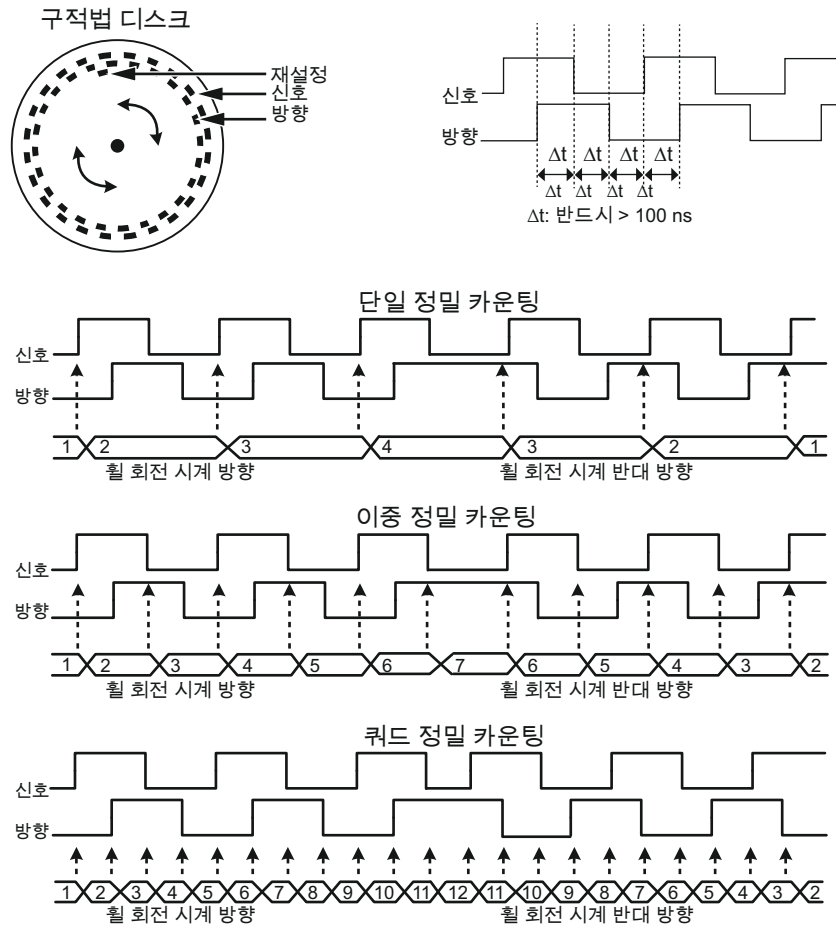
구적법 디스크

재설정
신호
방향

신호
방향
Δt Δt Δt Δt
Δt Δt Δt Δt
Δt: 반드시 > 100 ns

단일 정밀 카운팅
신호
방향
1 2 3 4 3 2 1
휠 회전 시계 방향
휠 회전 시계 반대 방향

이중 정밀 카운팅
신호
방향
1 2 3 4 5 6 7 6 5 4 3 2
휠 회전 시계 방향
휠 회전 시계 반대 방향

쿼드 정밀 카운팅
신호
방향
1 2 3 4 5 6 7 8 9 10 11 12 11 10 9 8 7 6 5 4 3 2
휠 회전 시계 방향
휠 회전 시계 반대 방향